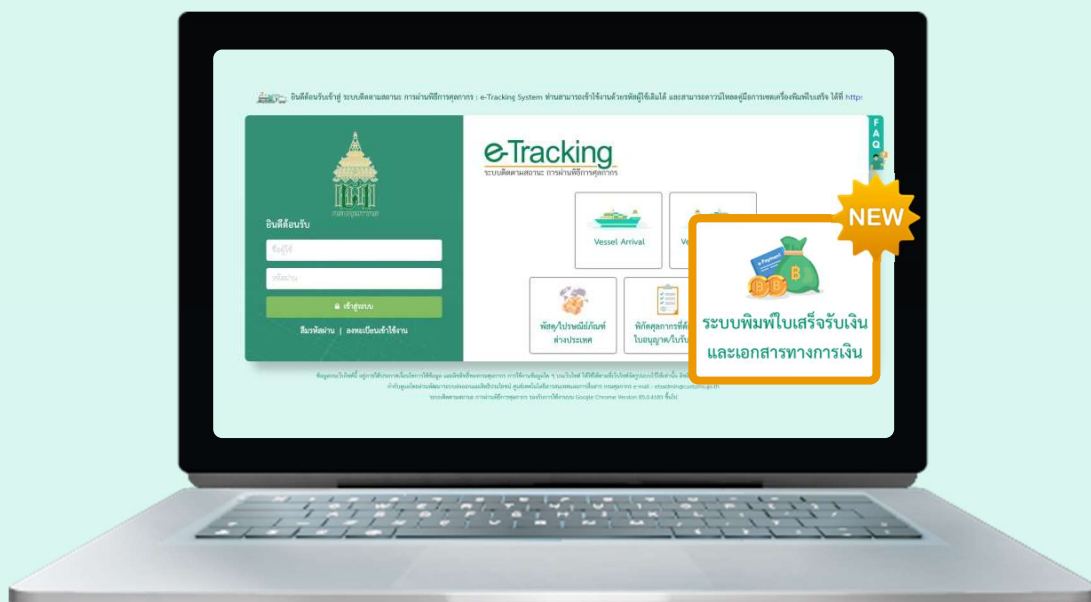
ยินดีต้อนรับเข้าสู่ ระบบติดตามสถานะ การผ่านพิธีการศุลกากร : e-Tracking System ท่านสามารถเข้าใช้งานด้วยรหัสผู้ใช้เดิมได้ และสามารถดาวน์โหลดคู่มือการเพิ่มเครื่องพิมพ์ใบเสร็จ ได้ที่ http:

FAQ

กรมศุลกากร

ยินดีต้อนรับ

ชื่อผู้ใช้

รหัสผ่าน

เข้าสู่ระบบ

ลืมรหัสผ่าน | ลงทะเบียนเข้าใช้งาน

e-Tracking
ระบบติดตามสถานะ การผ่านพิธีการศุลกากร

Vessel Arrival

Ve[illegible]

พัสดุ/ไปรษณีย์ภัณฑ์ต่างประเทศ

พิกัดศุลกากรที่ต้อง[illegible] ใบอนุญาต/ใบรับ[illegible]

NEW

ระบบพิมพ์ใบเสร็จรับเงิน และเอกสารทางการเงิน

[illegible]